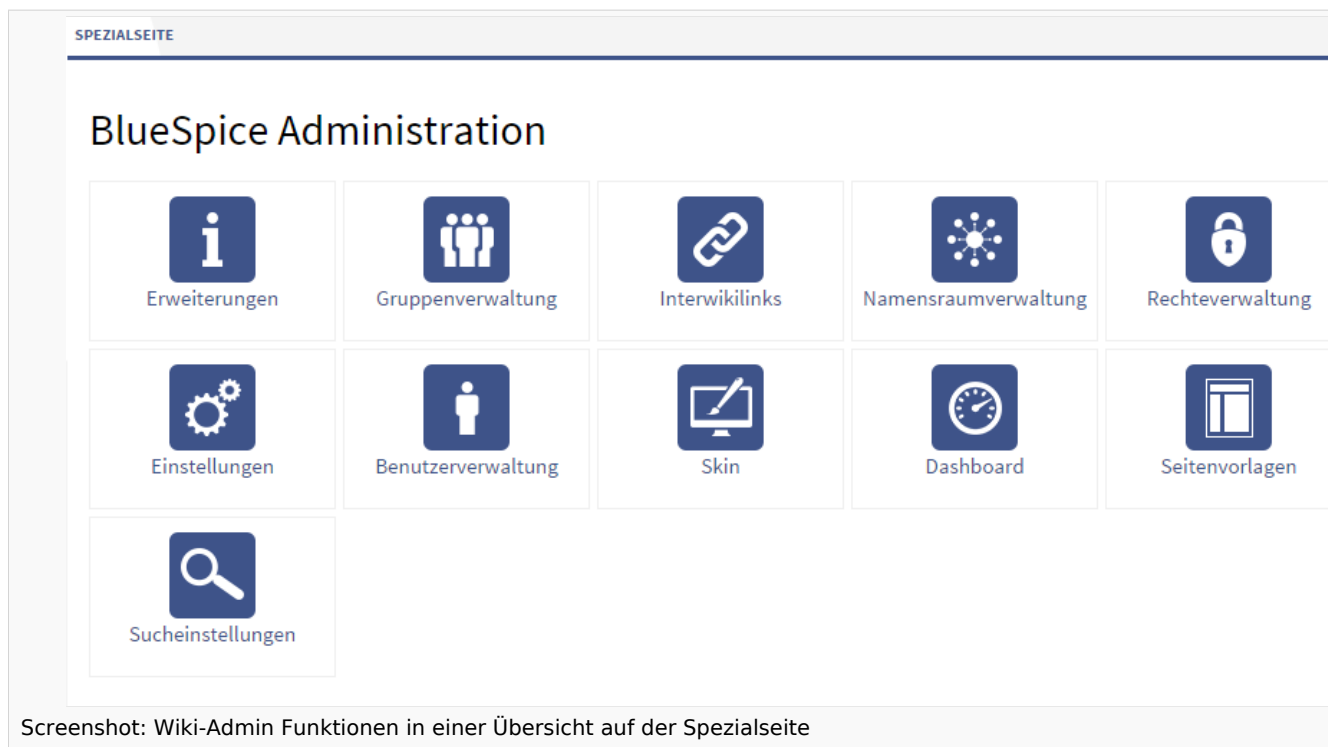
SPEZIALSEITE

BlueSpice Administration

Erweiterungen

Gruppenverwaltung

Interwikilinks

Namensraumverwaltung

Rechteverwaltung

Einstellungen

Benutzerverwaltung

Skin

Dashboard

Seitenvorlagen

Sucheinstellungen

Screenshot: Wiki-Admin Funktionen in einer Übersicht auf der Spezialseite